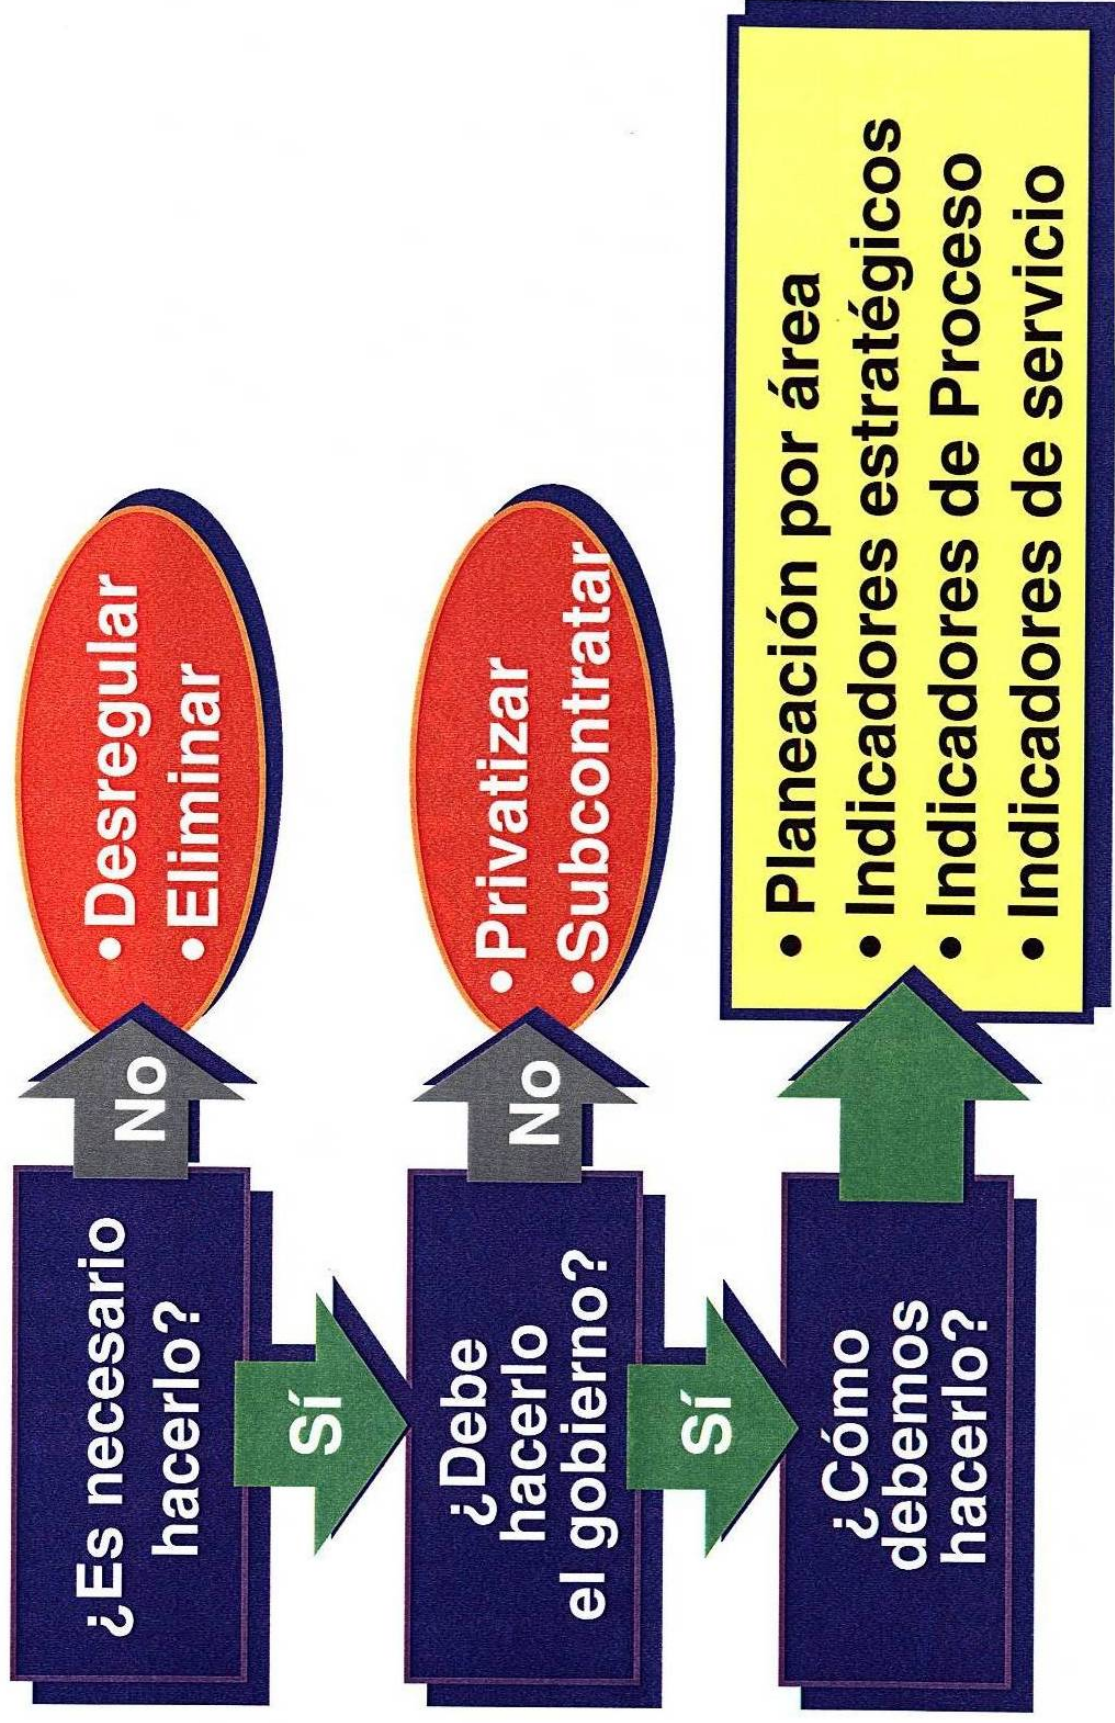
¿Es necesario hacerlo?

No

• Desregular
• Eliminar

Sí

¿Debe hacerlo el gobierno?

No

• Privatizar
• Subcontratar

Sí

¿Cómo debemos hacerlo?

• Planeación por área
• Indicadores estratégicos
• Indicadores de Proceso
• Indicadores de servicio